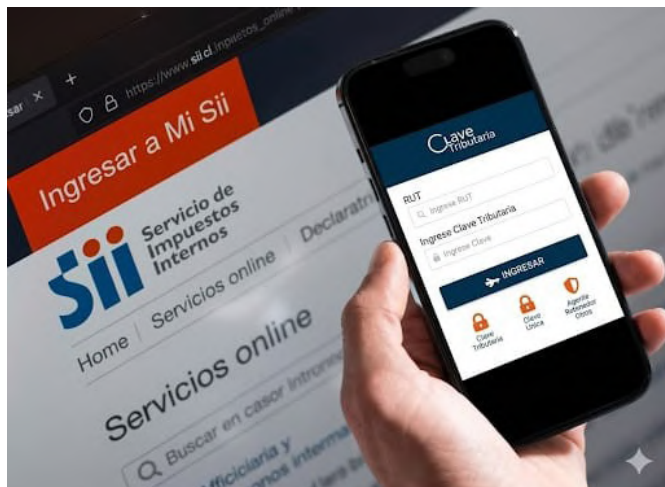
esar ×
https://www.sii.cl/impuestos_online
Ingresar a Mi Sii
Sii
Servicio de Impuestos Internos
Home
Servicios online
Declaratr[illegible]
Servicios online
Buscar en casor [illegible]
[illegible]ficiaria y
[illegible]
Clave Tributaria
RUT
Ingrese RUT
Ingrese Clave Tributaria
Ingrese Clave
INGRESAR
Clave Tributaria
Clave Única
Agente Retenedor Otros